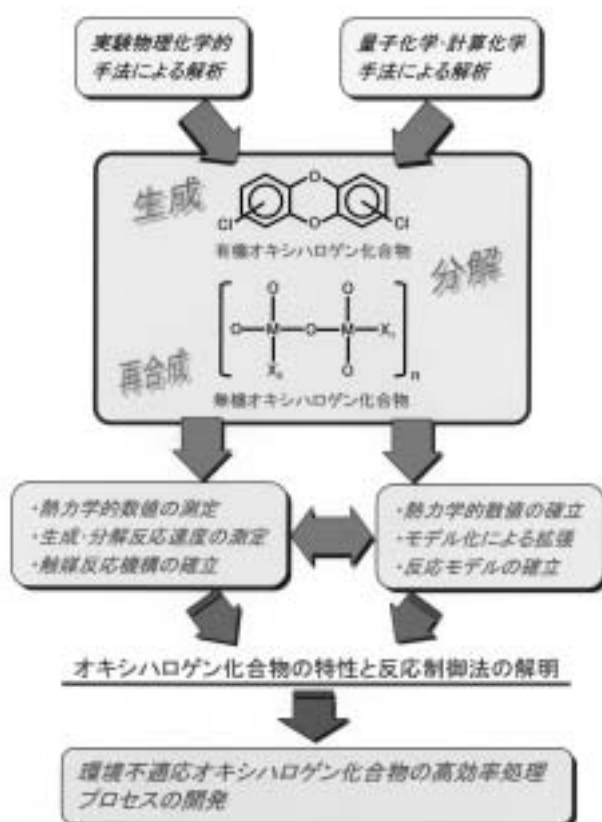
実験物理化学的手法による解析

量子化学・計算化学手法による解析

生成

Cl

Cl

有機オキシハロゲン化合物

分解

O

O

O

M

O

M

$X_n$

$X_n$

O

O

n

再合成

無機オキシハロゲン化合物

・熱力学的数値の測定
・生成・分解反応速度の測定
・触媒反応機構の確立

・熱力学的数値の確立
・モデル化による拡張
・反応モデルの確立

オキシハロゲン化合物の特性と反応制御法の解明

環境不適応オキシハロゲン化合物の高効率処理プロセスの開発